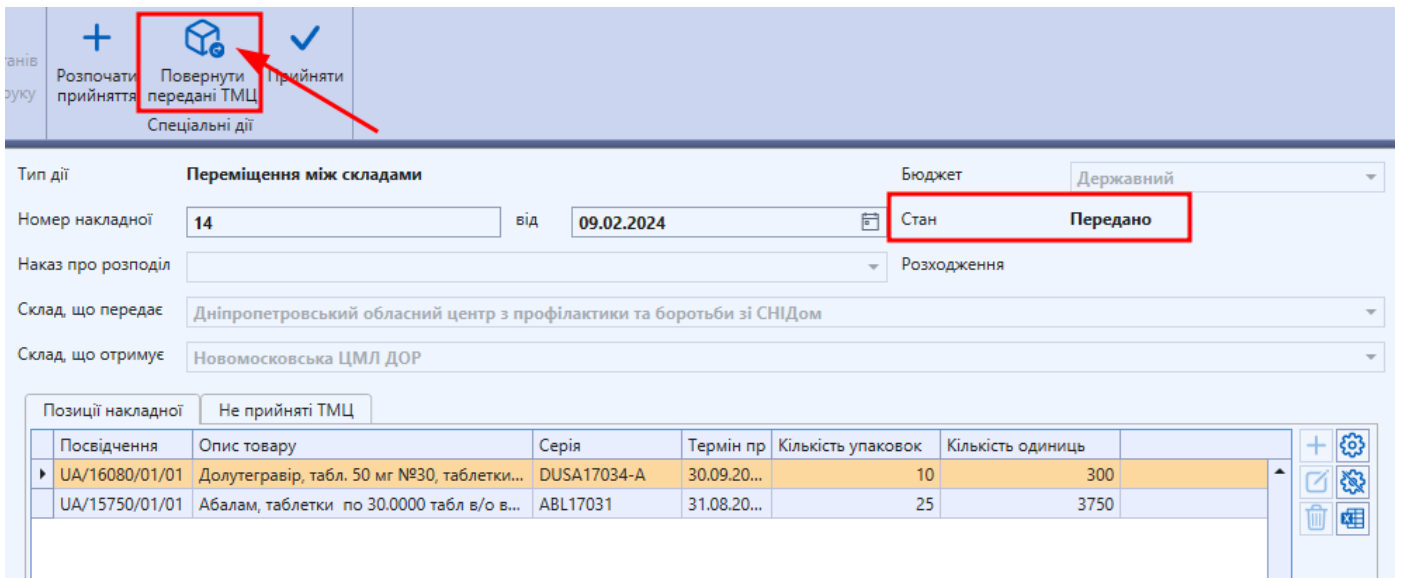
анів руку

Розпочати прийняття

Повернути передані ТМЦ

Прийняти

Спеціальні дії

Тип дії	Переміщення між складами

Бюджет	Державний

Номер накладної	14	від	09.02.2024

Стан	Передано

Наказ про розподіл

Розходження

Склад, що передає	Дніпропетровський обласний центр з профілактики та боротьби зі СНІДом

Склад, що отримує	Новомосковська ЦМЛ ДОР

Позиції накладної	Не прийняті ТМЦ

| | Посвідчення | Опис товару | Серія | Термін пр | Кількість упаковок | Кількість одиниць |
|---|---|---|---|---|---|---|
| ▸ | UA/16080/01/01 | Долутегравір, табл. 50 мг №30, таблетки... | DUSA17034-A | 30.09.20... | 10 | 300 |
| | UA/15750/01/01 | Абалам, таблетки по 30.0000 табл в/о в... | ABL17031 | 31.08.20... | 25 | 3750 |